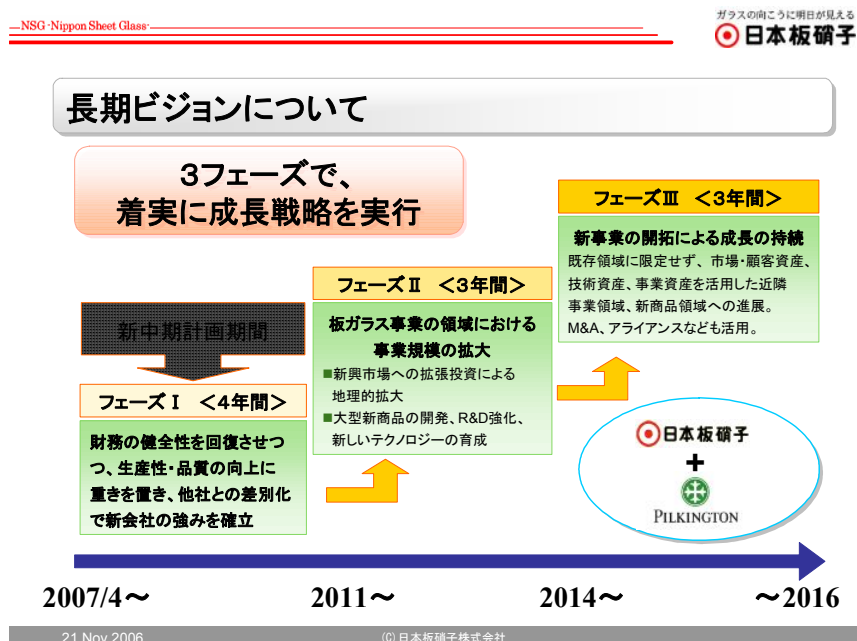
NSG-Nippon Sheet Glass

ガラスの向こうに明日が見える
日本板硝子

長期ビジョンについて

3フェーズで、
着実に成長戦略を実行

新中期計画期間

フェーズⅠ ＜4年間＞

財務の健全性を回復させつつ、生産性・品質の向上に重きを置き、他社との差別化で新会社の強みを確立

フェーズⅡ ＜3年間＞

板ガラス事業の領域における事業規模の拡大

■新興市場への拡張投資による地理的拡大
■大型新商品の開発、R&D強化、新しいテクノロジーの育成

フェーズⅢ ＜3年間＞

新事業の開拓による成長の持続

既存領域に限定せず、市場・顧客資産、技術資産、事業資産を活用した近隣事業領域、新商品領域への進展。
M&A、アライアンスなども活用。

日本板硝子
+
PILKINGTON

2007/4～
2011～
2014～
～2016

21 Nov 2006
(C) 日本板硝子株式会社